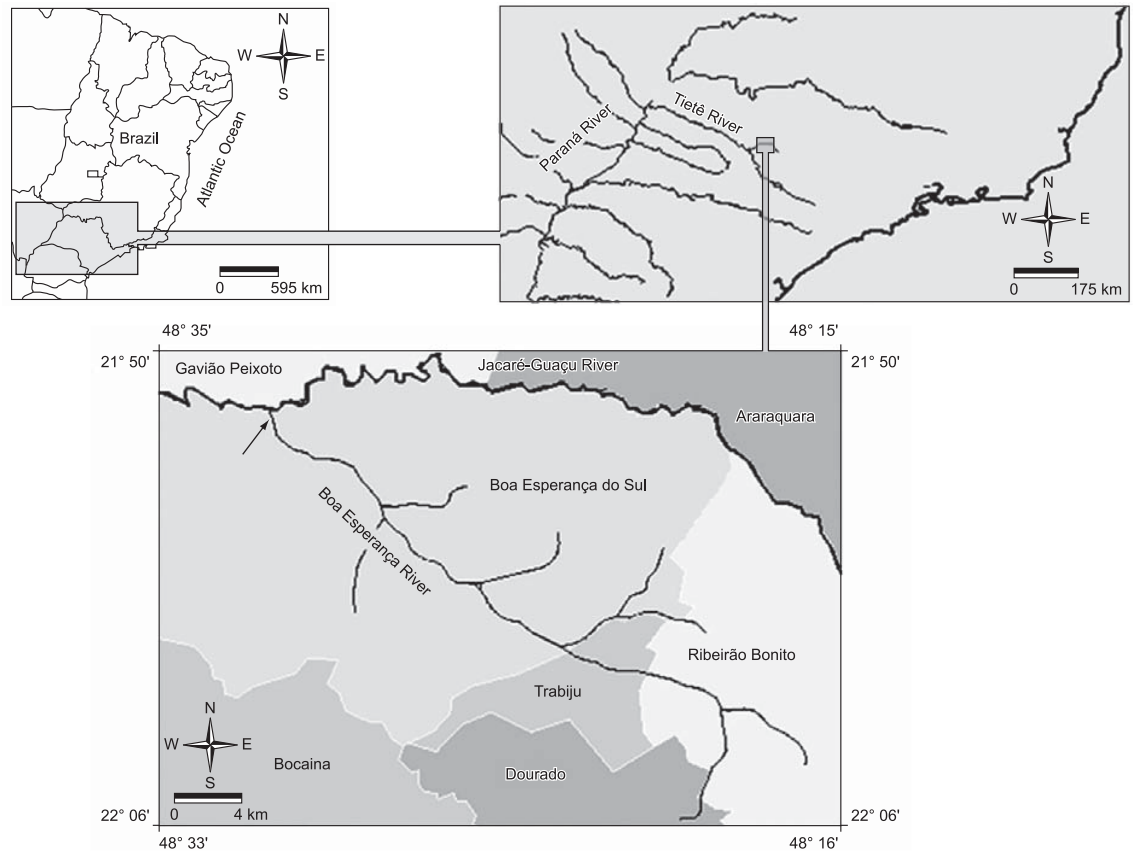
N
W E
S
Brazil
Atlantic Ocean
0 595 km

Paraná River
Tietê River
N
W E
S
0 175 km

48° 35'
48° 15'
21° 50'
21° 50'
Gavião Peixoto
Jacaré-Guaçu River
Araraquara
Boa Esperança do Sul
Boa Esperança River
Ribeirão Bonito
Trabiju
N
W E
S
Bocaina
Dourado
0 4 km
22° 06'
22° 06'
48° 33'
48° 16'